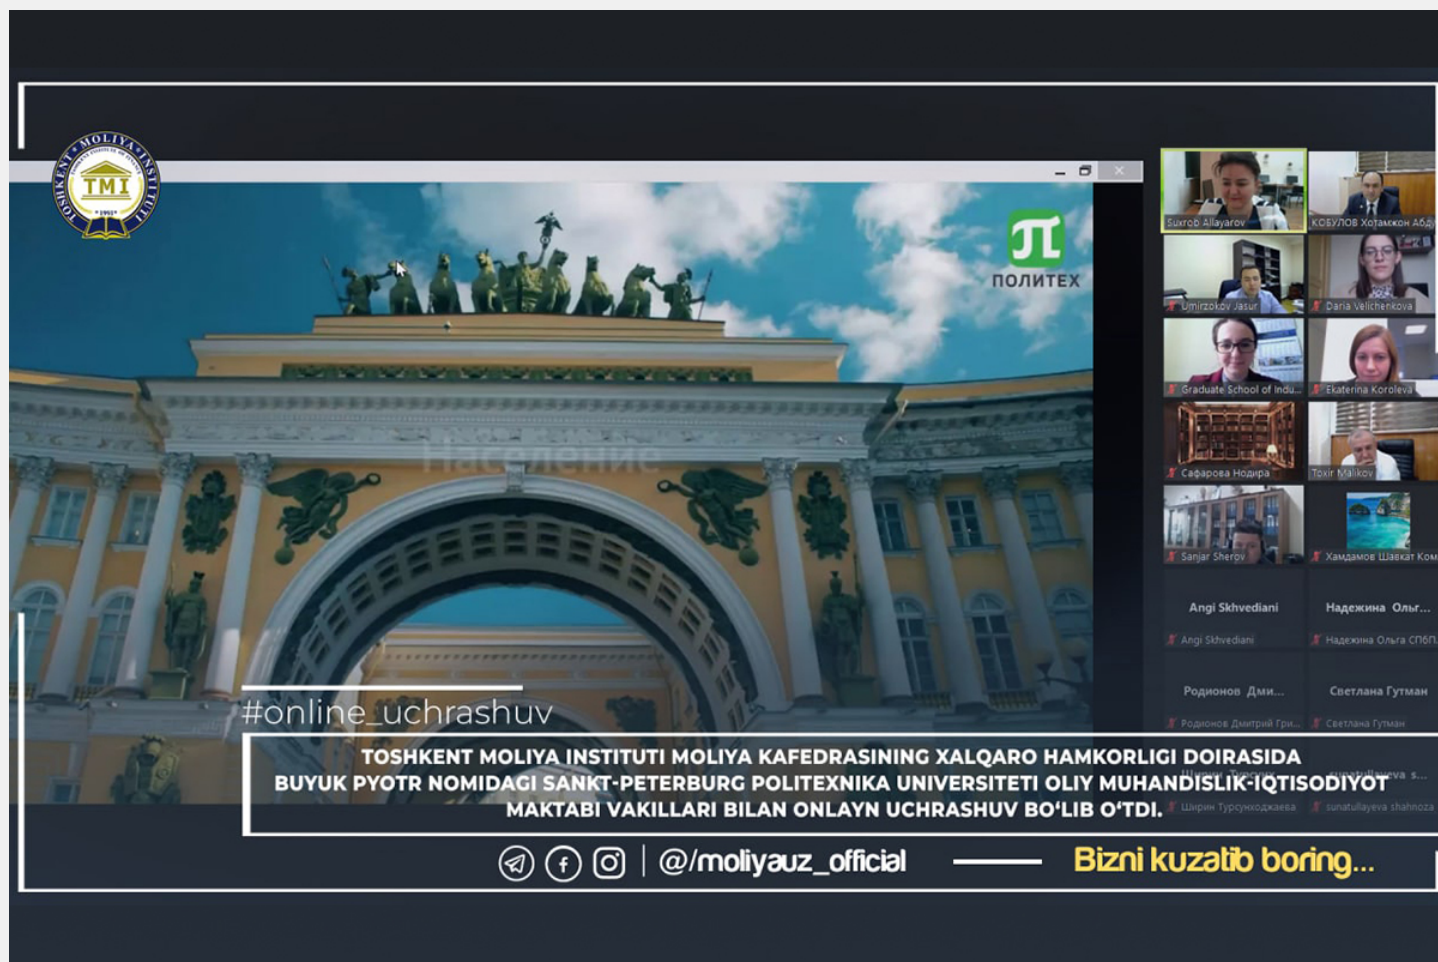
TOSHKENT MOLIYA INSTITUTI
TMI
1991

ПОЛИТЕХ

Население

Suxrob Allayarov
КОБУЛОВ Хотамжон Абд
Umirzokov Jasur
Daria Velichenkova
Graduate School of Indu...
Ekaterina Koroleva
Сафарова Нодира
Toxir Malikov
Sanjar Sherov
Хамдамов Шавкат Ком
Angi Skhvediani
Angi Skhvediani
Надежина Ольг...
Надежина Ольга СПбП
Родионов Дми...
Родионов Дмитрий Гри...
Светлана Гутман
Светлана Гутман
Ширин Турсунходжаева
sunatullayeva shahnoza

#online_uchrashuv

TOSHKENT MOLIYA INSTITUTI MOLIYA KAFEDRASINING XALQARO HAMKORLIGI DOIRASIDA BUYUK PYOTR NOMIDAGI SANKT-PETERBURG POLITEXNIKA UNIVERSITETI OLIY MUHANDISLIK-IQTISODIYOT MAKTABI VAKILLARI BILAN ONLAYN UCHRASHUV BO'LIB O'TDI.

@/moliyauz_official

Bizni kuzatib boring...